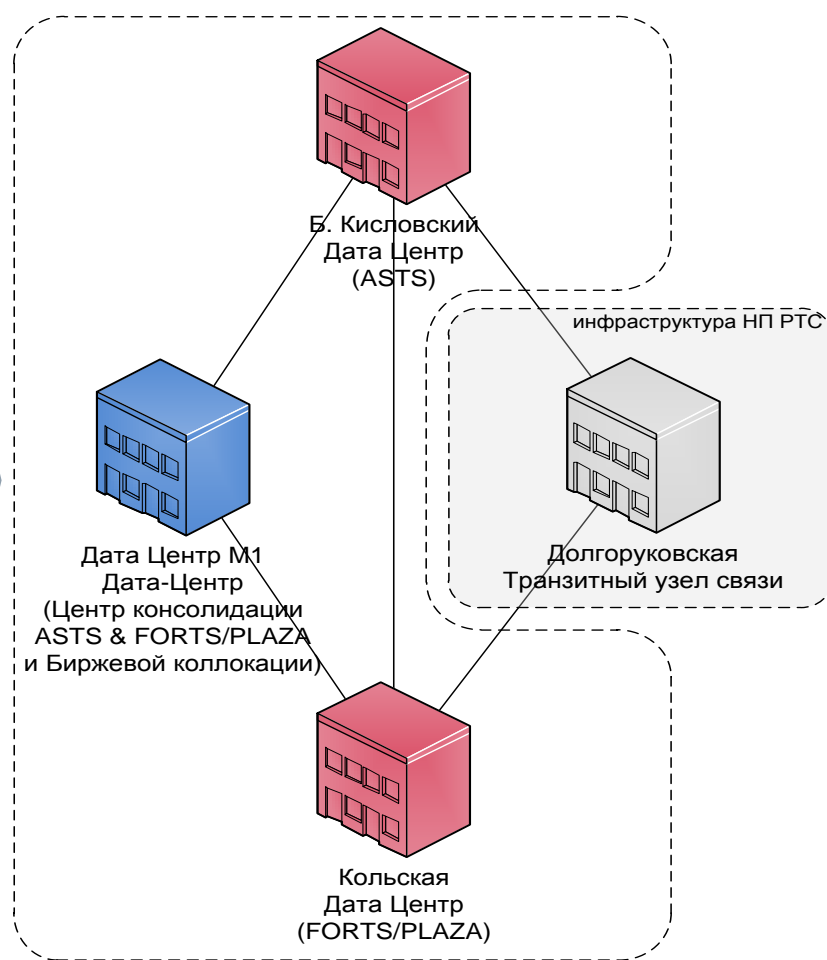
Б. Кисловский
Дата Центр
(ASTS)

инфраструктура НП РТС

Дата Центр М1
Дата-Центр
(Центр консолидации
ASTS & FORTS/PLAZA
и Биржевой коллокации)

Долгоруковская
Транзитный узел связи

Кольская
Дата Центр
(FORTS/PLAZA)